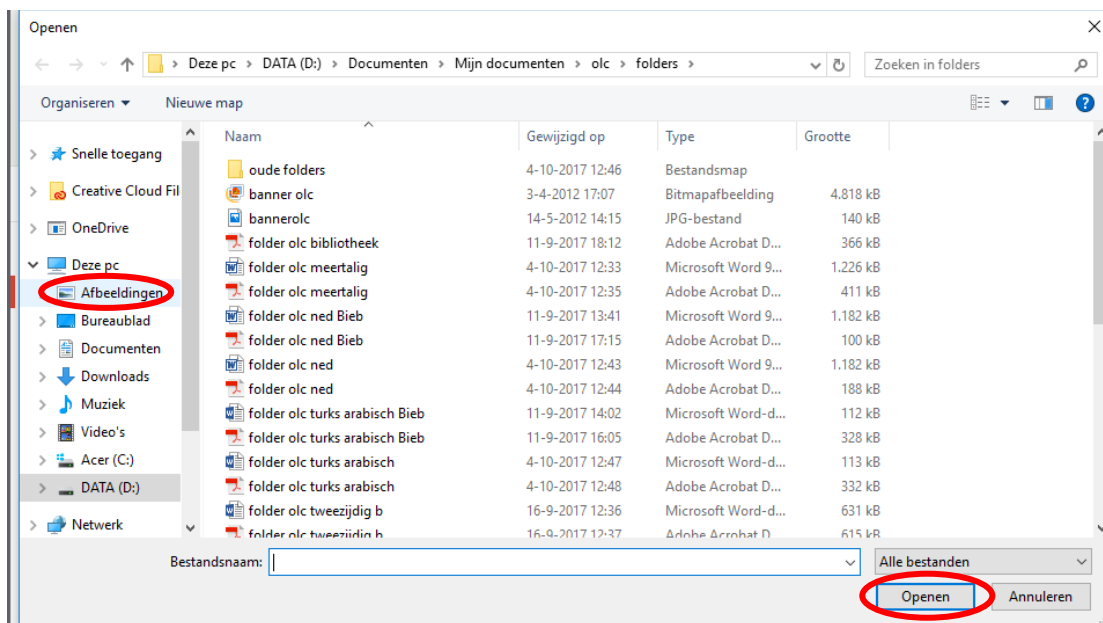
Openen

Deze pc > DATA (D:) > Documenten > Mijn documenten > olc > folders >

Zoeken in folders

Organiseren ▾ Nieuwe map

Snelle toegang
Creative Cloud Fil
OneDrive
Deze pc
Afbeeldingen
Bureaublad
Documenten
Downloads
Muziek
Video's
Acer (C:)
DATA (D:)
Netwerk

| Naam | Gewijzigd op | Type | Grootte |
|---|---|---|---|
| oude folders | 4-10-2017 12:46 | Bestandsmap | |
| banner olc | 3-4-2012 17:07 | Bitmapafbeelding | 4.818 kB |
| bannerolc | 14-5-2012 14:15 | JPG-bestand | 140 kB |
| folder olc bibliotheek | 11-9-2017 18:12 | Adobe Acrobat D... | 366 kB |
| folder olc meertalig | 4-10-2017 12:33 | Microsoft Word 9... | 1.226 kB |
| folder olc meertalig | 4-10-2017 12:35 | Adobe Acrobat D... | 411 kB |
| folder olc ned Bieb | 11-9-2017 13:41 | Microsoft Word 9... | 1.182 kB |
| folder olc ned Bieb | 11-9-2017 17:15 | Adobe Acrobat D... | 100 kB |
| folder olc ned | 4-10-2017 12:43 | Microsoft Word 9... | 1.182 kB |
| folder olc ned | 4-10-2017 12:44 | Adobe Acrobat D... | 188 kB |
| folder olc turks arabisch Bieb | 11-9-2017 14:02 | Microsoft Word-d... | 112 kB |
| folder olc turks arabisch Bieb | 11-9-2017 16:05 | Adobe Acrobat D... | 328 kB |
| folder olc turks arabisch | 4-10-2017 12:47 | Microsoft Word-d... | 113 kB |
| folder olc turks arabisch | 4-10-2017 12:48 | Adobe Acrobat D... | 332 kB |
| folder olc tweezijdig b | 16-9-2017 12:36 | Microsoft Word-d... | 631 kB |
| folder olc tweezijdig b | 16-9-2017 12:37 | Adobe Acrobat D... | 615 kB |

Bestandsnaam:
Alle bestanden
Openen
Annuleren